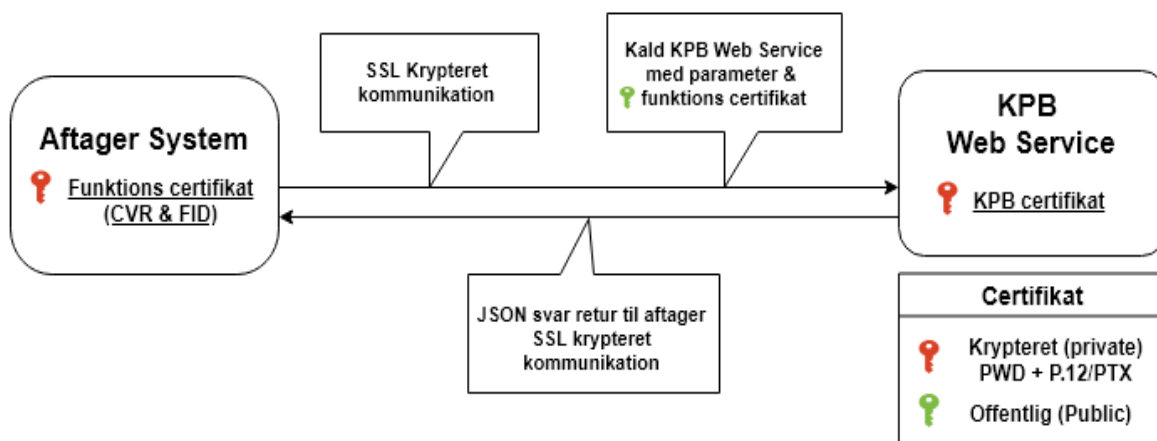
SSL Krypteret kommunikation

Kald KPB Web Service med parameter & funktions certifikat

Aftager System

Funktions certifikat (CVR & FID)

KPB Web Service

KPB certifikat

JSON svar retur til aftager SSL krypteret kommunikation

Certifikat

Krypteret (private) PWD + P.12/PTX

Offentlig (Public)